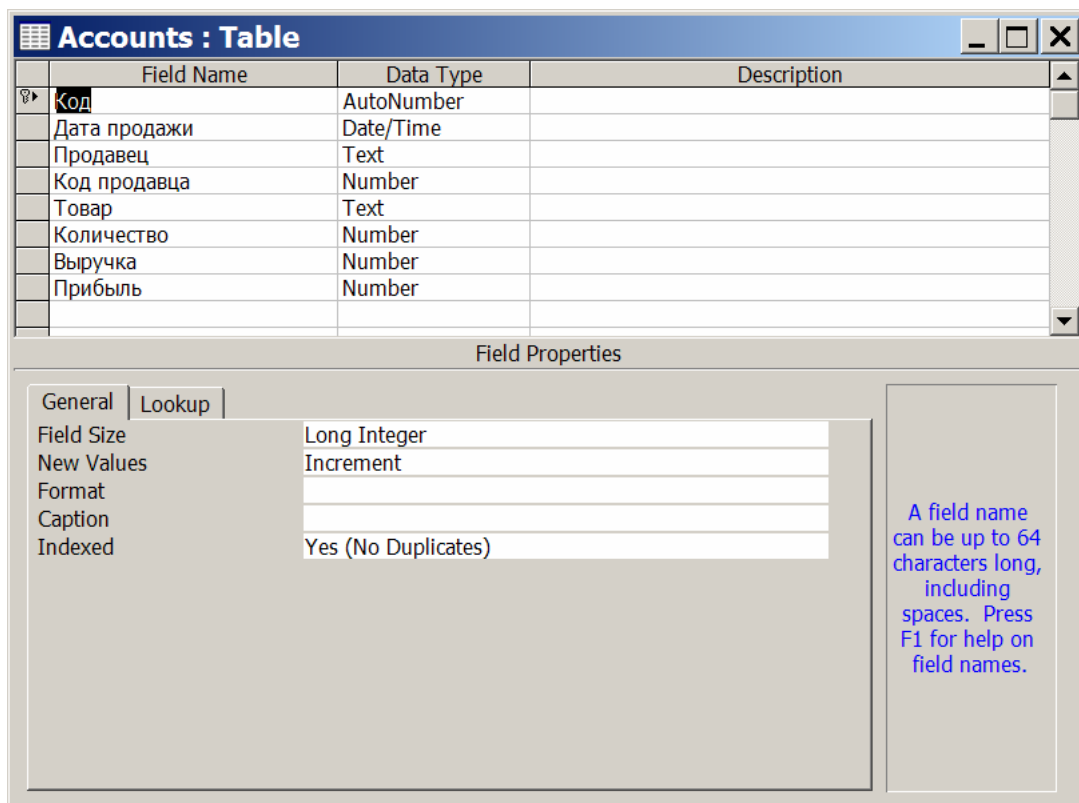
Accounts : Table

| Field Name | Data Type | Description |
|---|---|---|
| Код | AutoNumber | |
| Дата продажи | Date/Time | |
| Продавец | Text | |
| Код продавца | Number | |
| Товар | Text | |
| Количество | Number | |
| Выручка | Number | |
| Прибыль | Number | |

Field Properties

General | Lookup

| | |
|---|---|
| Field Size | Long Integer |
| New Values | Increment |
| Format | |
| Caption | |
| Indexed | Yes (No Duplicates) |

A field name can be up to 64 characters long, including spaces. Press F1 for help on field names.